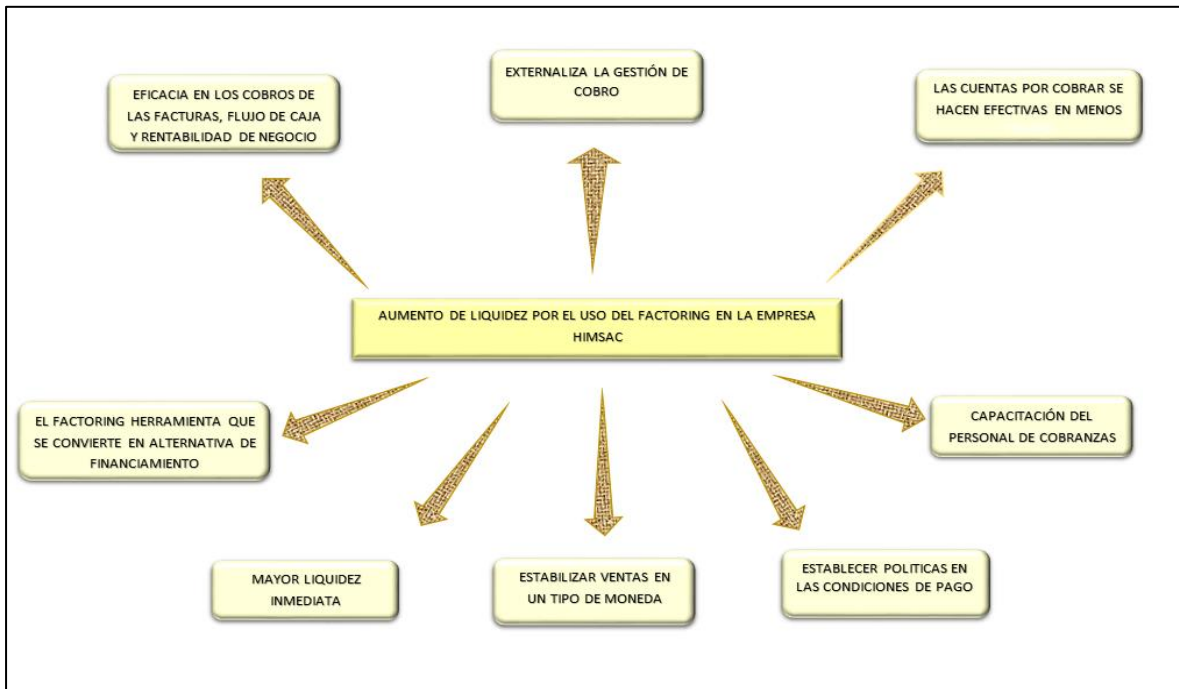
EFICACIA EN LOS COBROS DE LAS FACTURAS, FLUJO DE CAJA Y RENTABILIDAD DE NEGOCIO

EXTERNALIZA LA GESTIÓN DE COBRO

LAS CUENTAS POR COBRAR SE HACEN EFECTIVAS EN MENOS

AUMENTO DE LIQUIDEZ POR EL USO DEL FACTORING EN LA EMPRESA HIMSAC

EL FACTORING HERRAMIENTA QUE SE CONVIERTE EN ALTERNATIVA DE FINANCIAMIENTO

CAPACITACIÓN DEL PERSONAL DE COBRANZAS

MAYOR LIQUIDEZ INMEDIATA

ESTABILIZAR VENTAS EN UN TIPO DE MONEDA

ESTABLECER POLITICAS EN LAS CONDICIONES DE PAGO